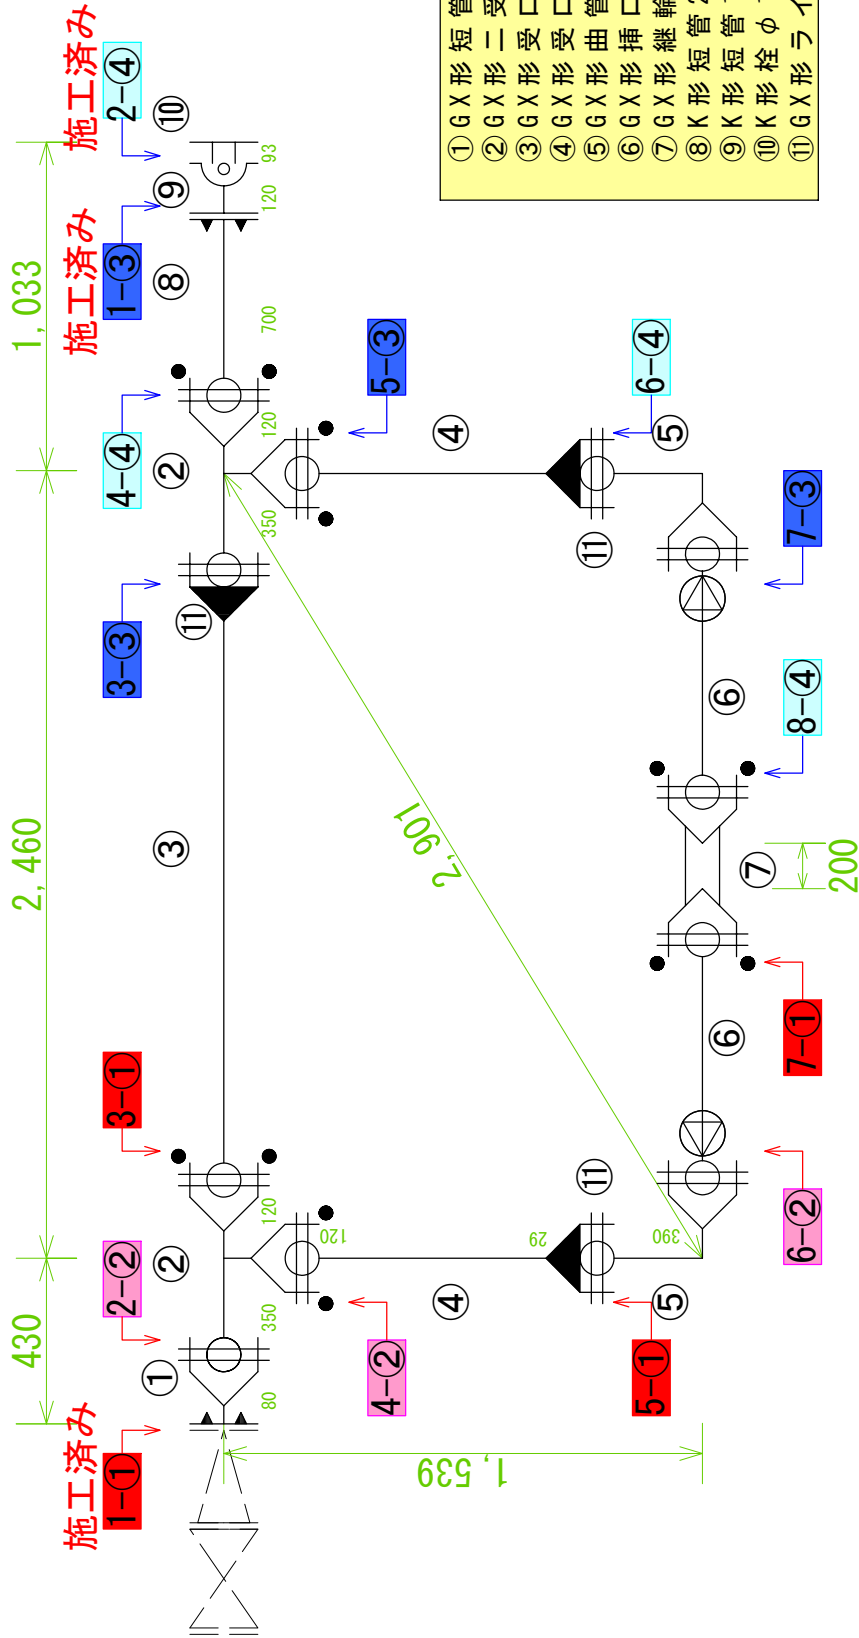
①GX形短管
②GX形二受
③GX形受口
④GX形受口
⑤GX形曲管
⑥GX形挿口
⑦GX形継輪
⑧K形短管
⑨K形短管
⑩K形栓φ
⑪GX形ライ

施工済み
2-④
⑩
93
⑨
120
施工済み
1-③
⑧
1, 033
700
5-③
6-④
120
④
⑤
4-④
②
350
⑪
7-③
3-③
⑪
⑥
8-④
2, 460
③
2, 901
⑦
200
3-①
⑥
7-①
⑪
120
2-②
②
120
29
390
6-②
430
350
④
⑤
4-②
①
5-①
80
施工済み
1-①
1, 539